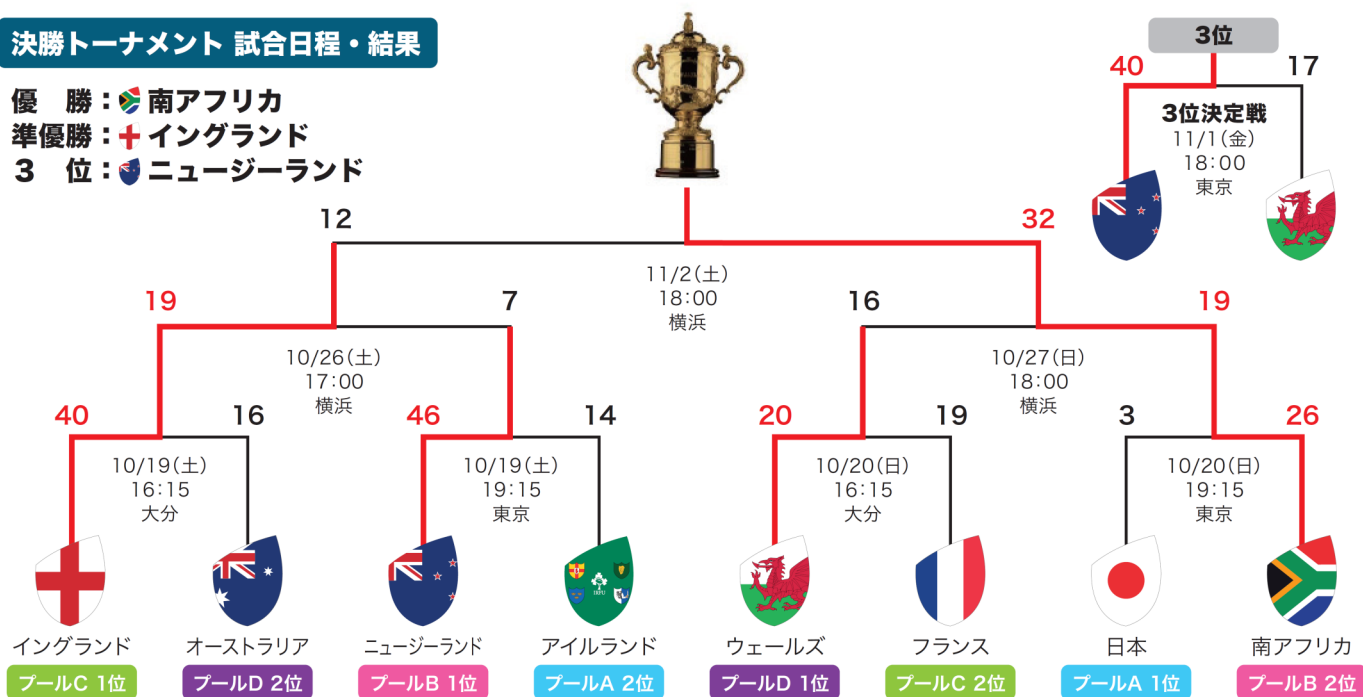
決勝トーナメント 試合日程・結果

優　勝：南アフリカ
準優勝：イングランド
３　位：ニュージーランド

3位
40　17
3位決定戦
11/1(金)
18:00
東京

12　32
11/2(土)
18:00
横浜

19　7
10/26(土)
17:00
横浜

16　19
10/27(日)
18:00
横浜

40　16
10/19(土)
16:15
大分

46　14
10/19(土)
19:15
東京

20　19
10/20(日)
16:15
大分

3　26
10/20(日)
19:15
東京

IRFU

イングランド
プールC 1位
オーストラリア
プールD 2位
ニュージーランド
プールB 1位
アイルランド
プールA 2位
ウェールズ
プールD 1位
フランス
プールC 2位
日本
プールA 1位
南アフリカ
プールB 2位